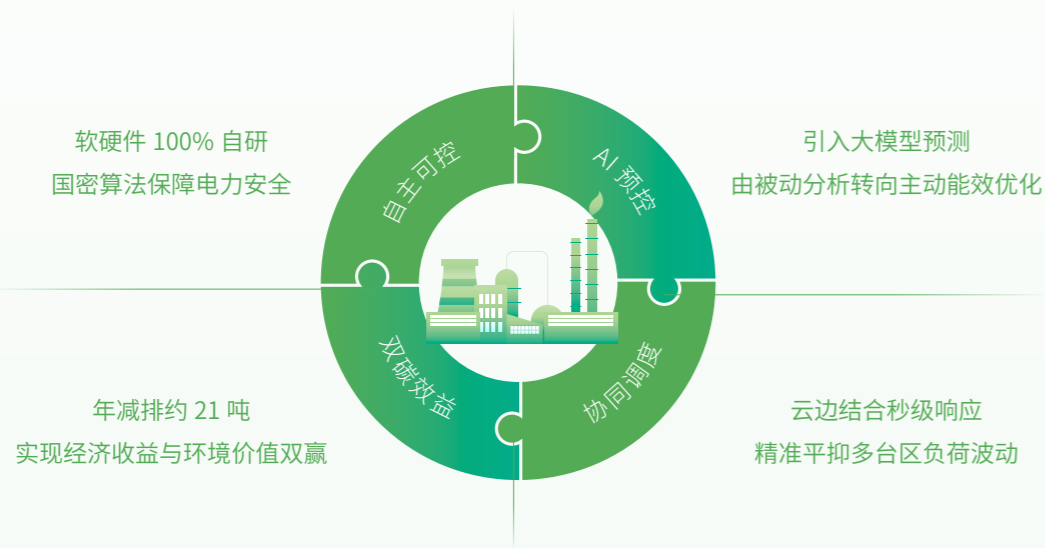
软硬件 100% 自研
国密算法保障电力安全

自主可控

AI 预控

引入大模型预测
由被动分析转向主动能效优化

双碳效益

协同调度

年减排约 21 吨
实现经济收益与环境价值双赢

云边结合秒级响应
精准平抑多台区负荷波动